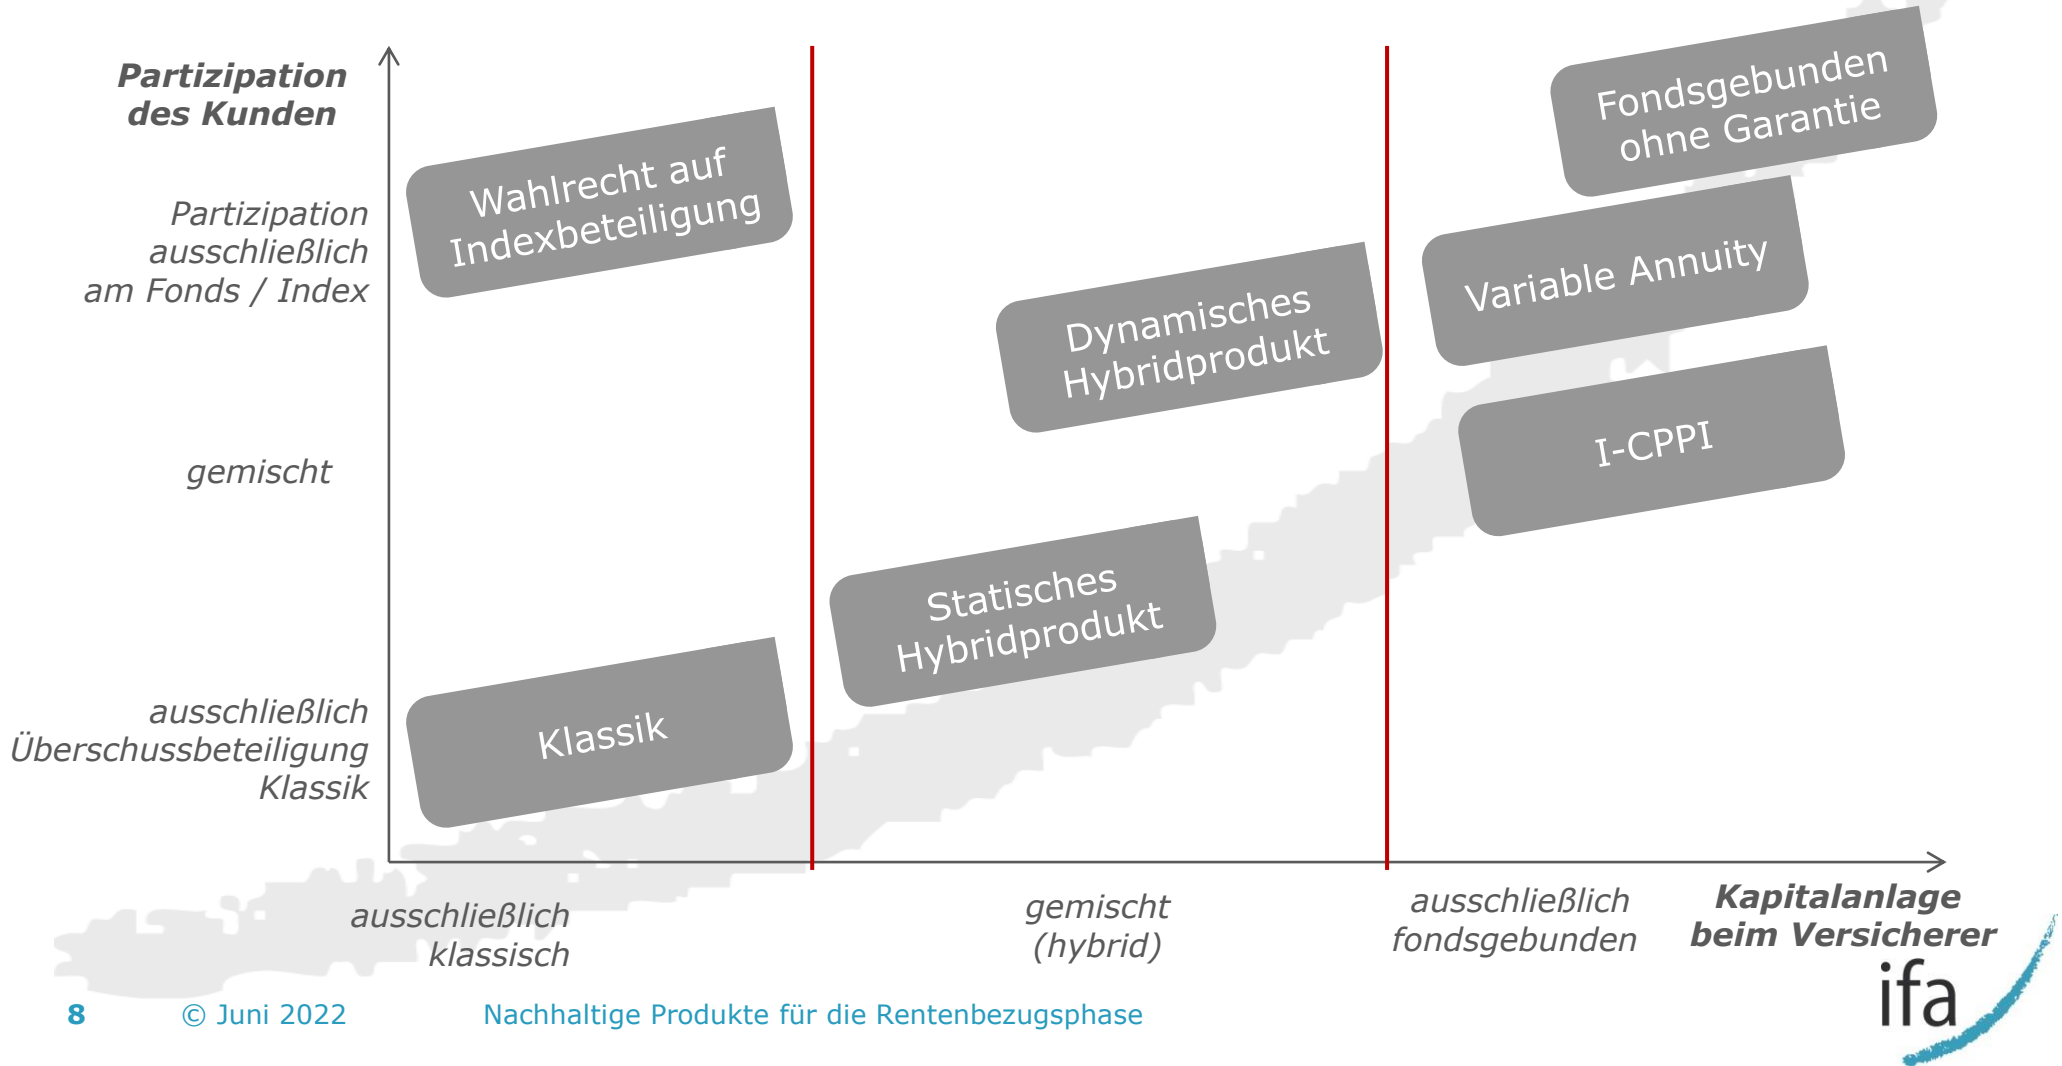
Partizipation des Kunden

Partizipation ausschließlich am Fonds / Index

gemischt

ausschließlich Überschussbeteiligung Klassik

Wahlrecht auf Indexbeteiligung

Klassik

Dynamisches Hybridprodukt

Statisches Hybridprodukt

Fondsgebunden ohne Garantie

Variable Annuity

I-CPPI

ausschließlich klassisch

gemischt (hybrid)

ausschließlich fondsgebunden

Kapitalanlage beim Versicherer

8 © Juni 2022 Nachhaltige Produkte für die Rentenbezugsphase

ifa